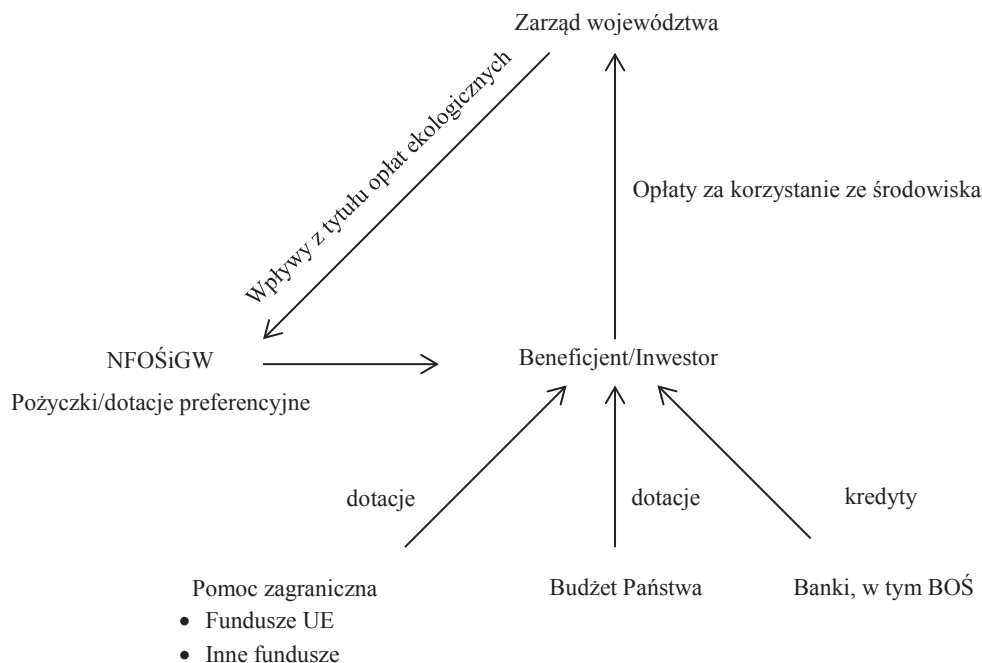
Zarząd województwa

Wpływy z tytułu opłat ekologicznych

Opłaty za korzystanie ze środowiska

NFOŚiGW

Pożyczki/dotacje preferencyjne

Beneficjent/Inwestor

dotacje

dotacje

kredyty

Pomoc zagraniczna
• Fundusze UE
• Inne fundusze

Budżet Państwa

Banki, w tym BOŚ